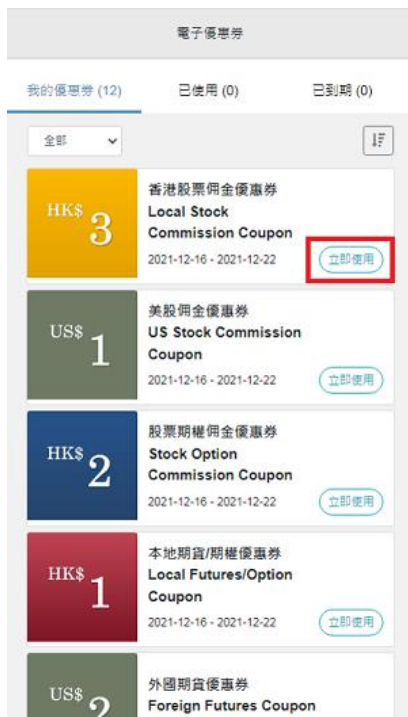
電子優惠券

我的優惠券 (12)

已使用 (0)

已到期 (0)

全部

HK$ 3

香港股票佣金優惠券
Local Stock Commission Coupon

2021-12-16 - 2021-12-22

立即使用

US$ 1

美股佣金優惠券
US Stock Commission Coupon

2021-12-16 - 2021-12-22

立即使用

HK$ 2

股票期權佣金優惠券
Stock Option Commission Coupon

2021-12-16 - 2021-12-22

立即使用

HK$ 1

本地期貨/期權優惠券
Local Futures/Option Coupon

2021-12-16 - 2021-12-22

立即使用

US$ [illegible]

外國期貨優惠券
Foreign Futures Coupon